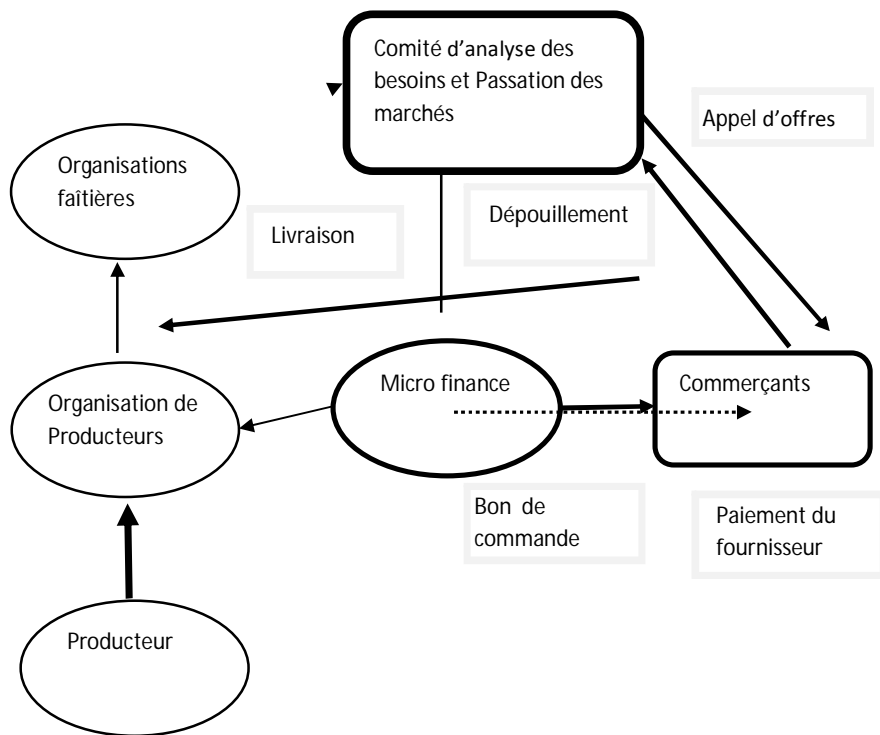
Comité d'analyse des besoins et Passation des marchés

Appel d'offres

Organisations faîtières

Livraison

Dépouillement

Micro finance

Commerçants

Organisation de Producteurs

Bon de commande

Paiement du fournisseur

Producteur